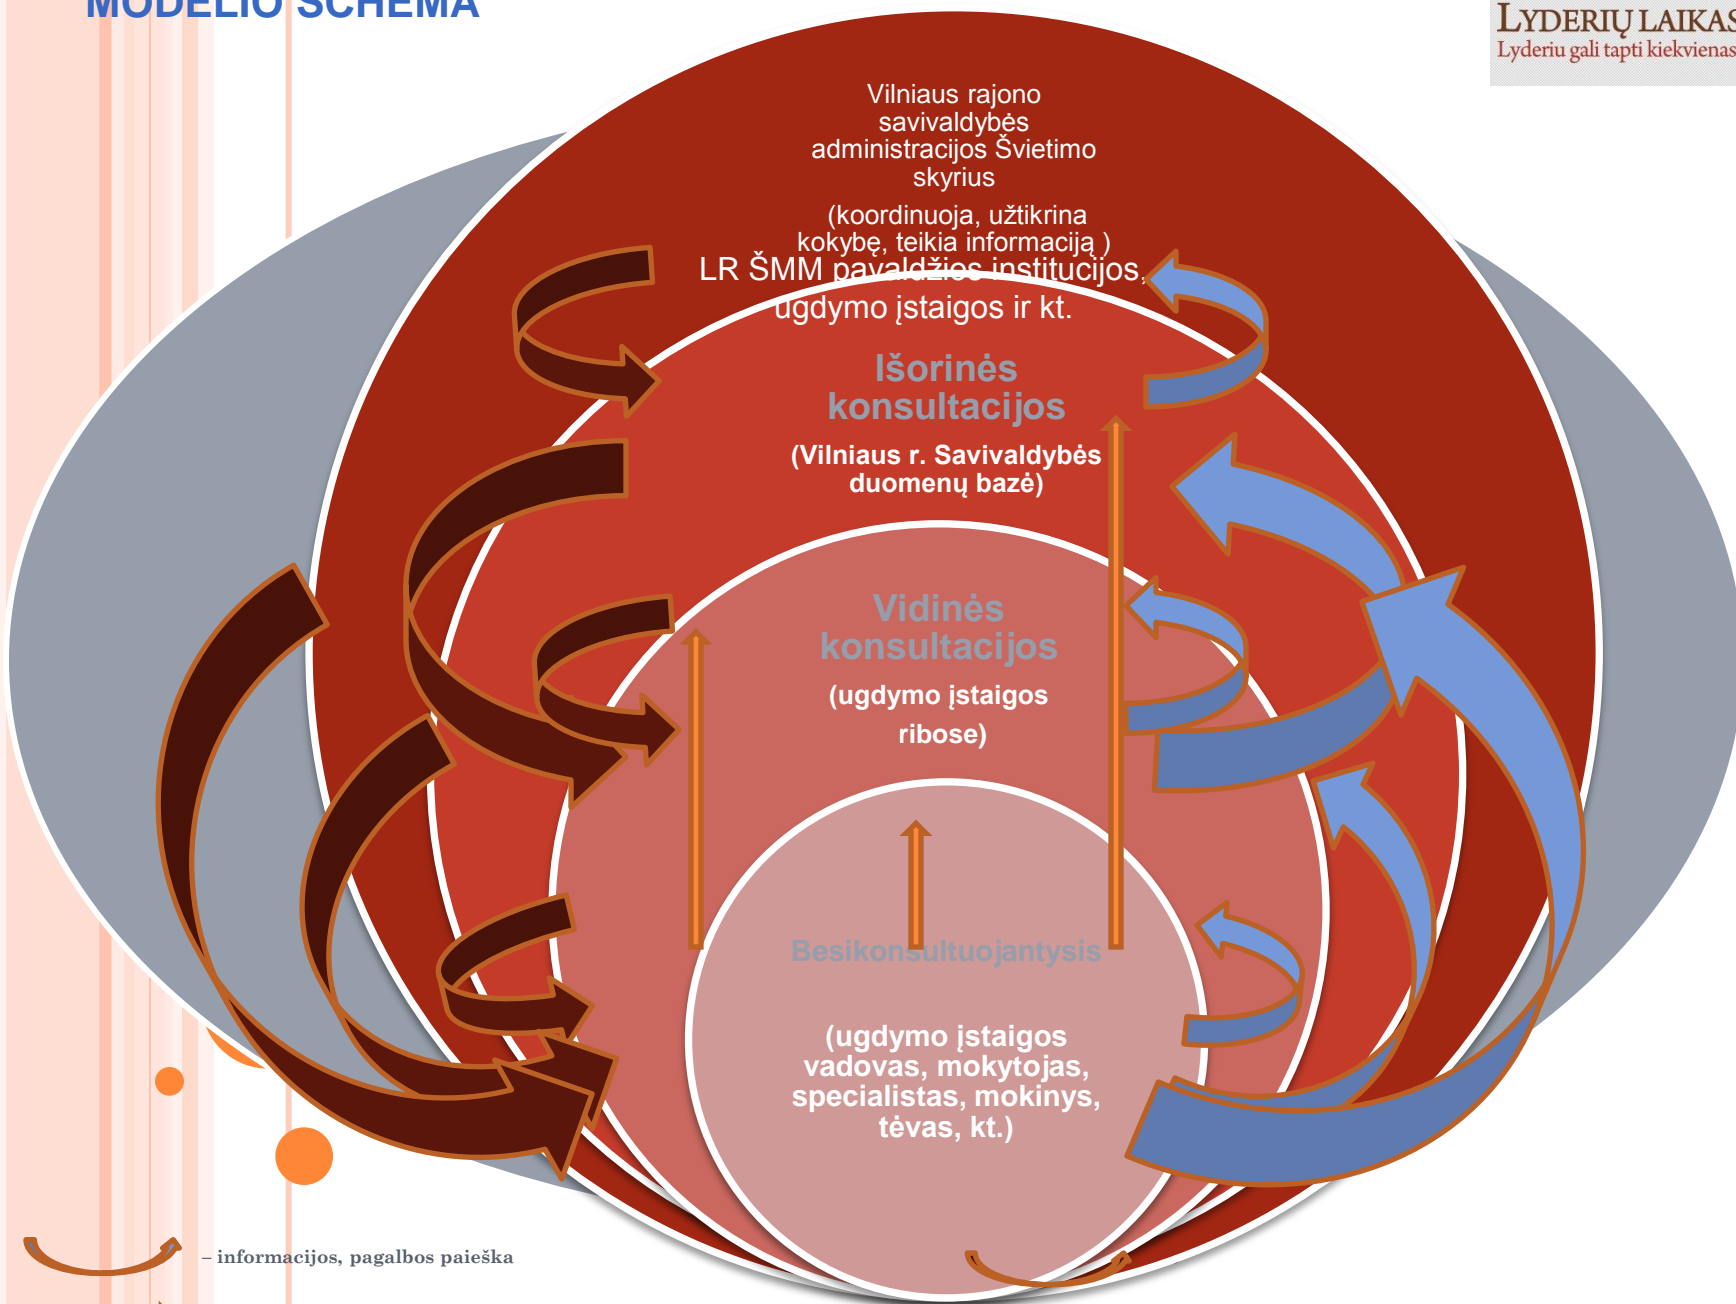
MODELIO SCHEMA

LYDERIŲ LAIKAS
Lyderiu gali tapti kiekvienas

Vilniaus rajono savivaldybės administracijos Švietimo skyrius

(koordinuoja, užtikrina kokybę, teikia informaciją )

LR ŠMM pavaldžios institucijos, ugdymo įstaigos ir kt.

Išorinės konsultacijos

(Vilniaus r. Savivaldybės duomenų bazė)

Vidinės konsultacijos

(ugdymo įstaigos ribose)

Besikonsultuojantysis

(ugdymo įstaigos vadovas, mokytojas, specialistas, mokinys, tėvas, kt.)

– informacijos, pagalbos paieška